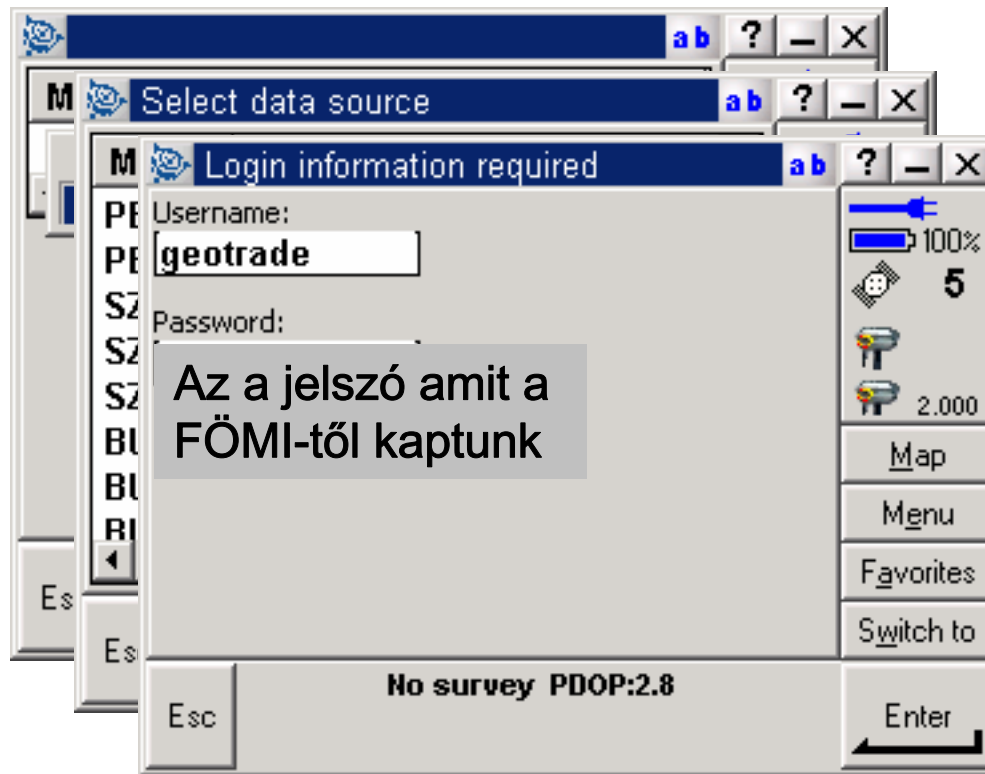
ab ? _ X

M

Select data source

ab ? _ X

M

PE
PE
SZ
SZ
SZ
BU
BU
BI

Es

Es

Login information required

ab ? _ X

Username:

geotrade

Password:

Az a jelszó amit a FÖMI-től kaptunk

100%

5

2.000

Map

Menu

Favorites

Switch to

No survey PDOP:2.8

Esc

Enter